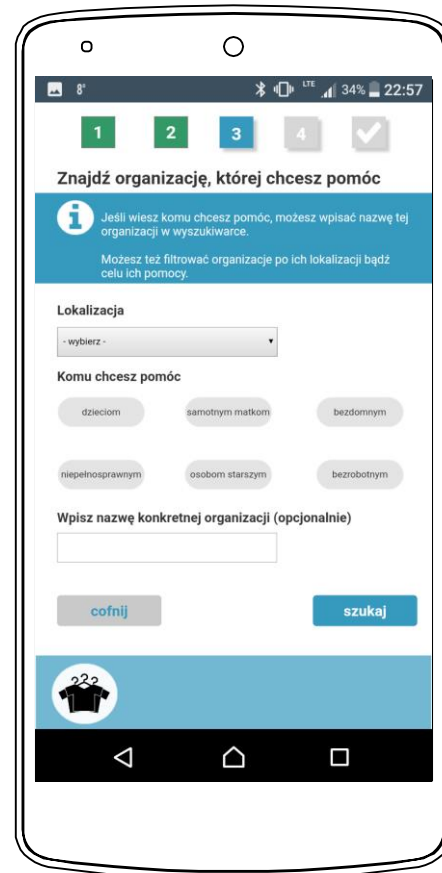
8° LTE 34% 22:57

1 2 3 4

Znajdź organizację, której chcesz pomóc

Jeśli wiesz komu chcesz pomóc, możesz wpisać nazwę tej organizacji w wyszukiwarce.

Możesz też filtrować organizacje po ich lokalizacji bądź celu ich pomocy.

Lokalizacja

- wybierz -

Komu chcesz pomóc

dzieciom samotnym matkom bezdomnym

niepełnosprawnym osobom starszym bezrobotnym

Wpisz nazwę konkretnej organizacji (opcjonalnie)

cofnij szukaj